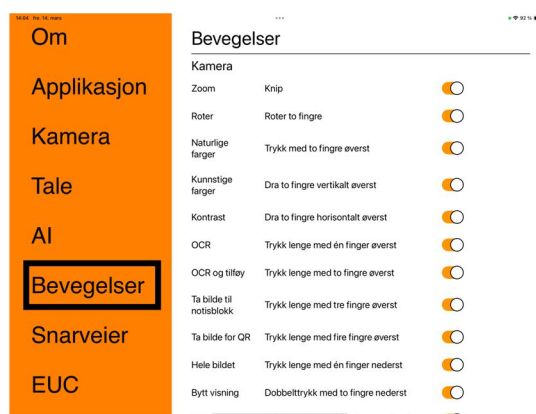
14:04 fre. 14. mars
92 %

Om

Applikasjon

Kamera

Tale

AI

Bevegelser

Snarveier

EUC

Bevegelser

Kamera

| | |
|---|---|
| Zoom | Knip |
| Roter | Roter to fingre |
| Naturlige farger | Trykk med to fingre øverst |
| Kunnstige farger | Dra to fingre vertikalt øverst |
| Kontrast | Dra to fingre horisontalt øverst |
| OCR | Trykk lenge med én finger øverst |
| OCR og tilføy | Trykk lenge med to fingre øverst |
| Ta bilde til notisblokk | Trykk lenge med tre fingre øverst |
| Ta bilde for QR | Trykk lenge med fire fingre øverst |
| Hele bildet | Trykk lenge med én finger nederst |
| Bytt visning | Dobbelttrykk med to fingre nederst |